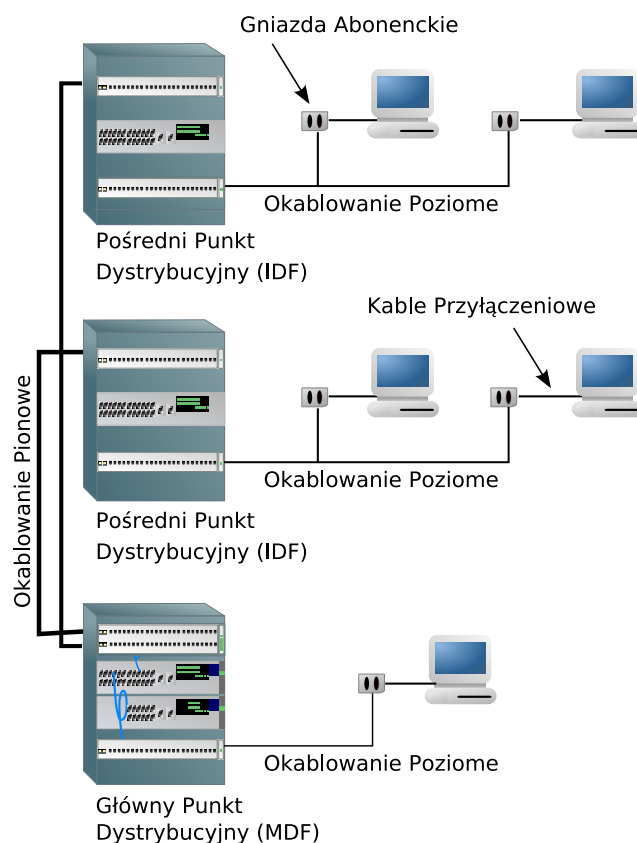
Gniazda Abonenckie

Okablowanie Poziome

Pośredni Punkt Dystrybucyjny (IDF)

Kable Przyłączeniowe

Okablowanie Pionowe

Okablowanie Poziome

Pośredni Punkt Dystrybucyjny (IDF)

Okablowanie Poziome

Główny Punkt Dystrybucyjny (MDF)